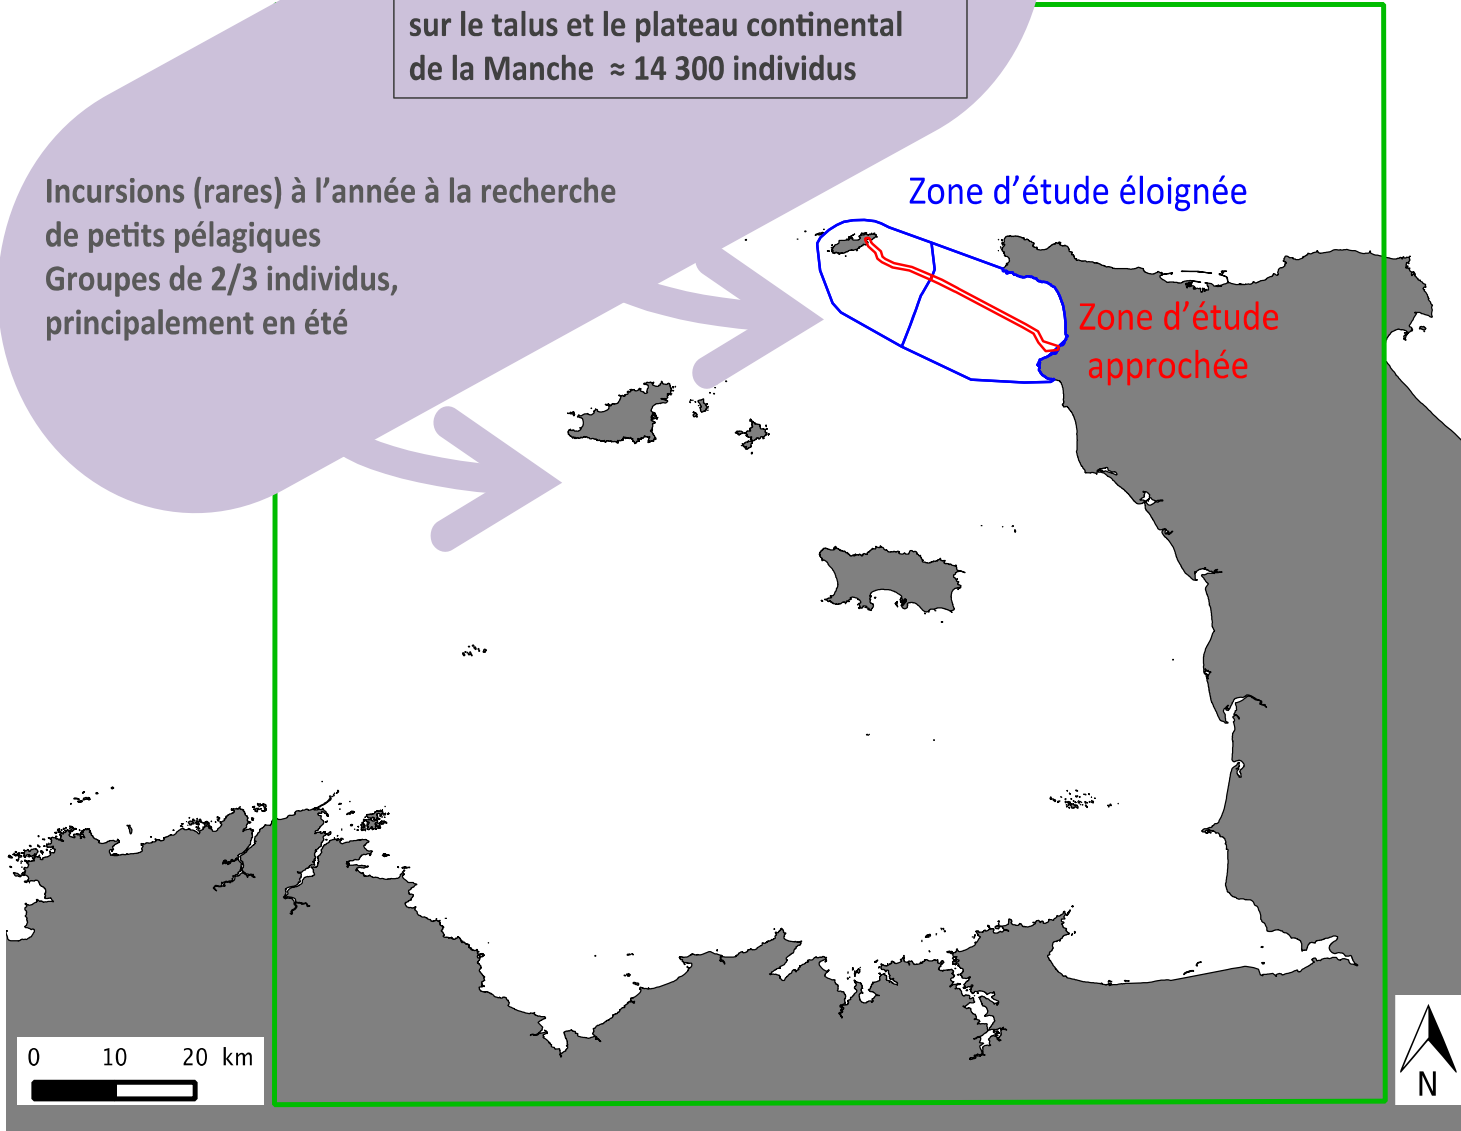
sur le talus et le plateau continental de la Manche ≈ 14 300 individus

Incursions (rares) à l'année à la recherche de petits pélagiques
Groupes de 2/3 individus, principalement en été

Zone d'étude éloignée

Zone d'étude approchée

0 10 20 km

N